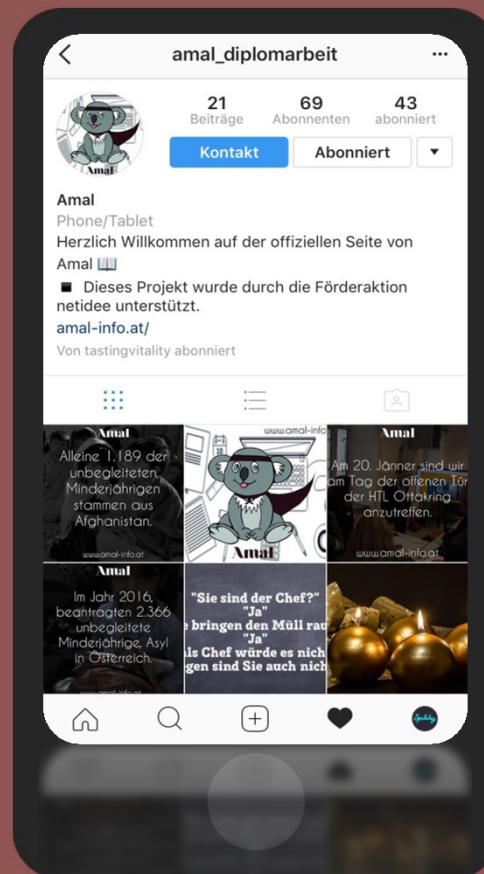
amal_diplomarbeit

21 Beiträge
69 Abonnenten
43 abonniert

Amal

Kontakt
Abonniert

Amal
Phone/Tablet
Herzlich Willkommen auf der offiziellen Seite von Amal 📖
■ Dieses Projekt wurde durch die Förderaktion netidee unterstützt.
amal-info.at/
Von tastingvitality abonniert

Amal
Alleine 1.189 der unbegleiteten Minderjährigen stammen aus Afghanistan.
www.amal-info.at

www.amal-info
Amal

Amal
Am 20. Jänner sind wir am Tag der offenen Tür der HTL Ottakring anzutreffen.
www.amal-info.at

Amal
Im Jahr 2016, beantragten 2.366 unbegleitete Minderjährige, Asyl in Österreich.
www.amal-info.at

"Sie sind der Chef?"
"Ja"
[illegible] bringen den Müll rau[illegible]
"Ja"
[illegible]ls Chef würde es nich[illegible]
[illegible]gen sind Sie auch nich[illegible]